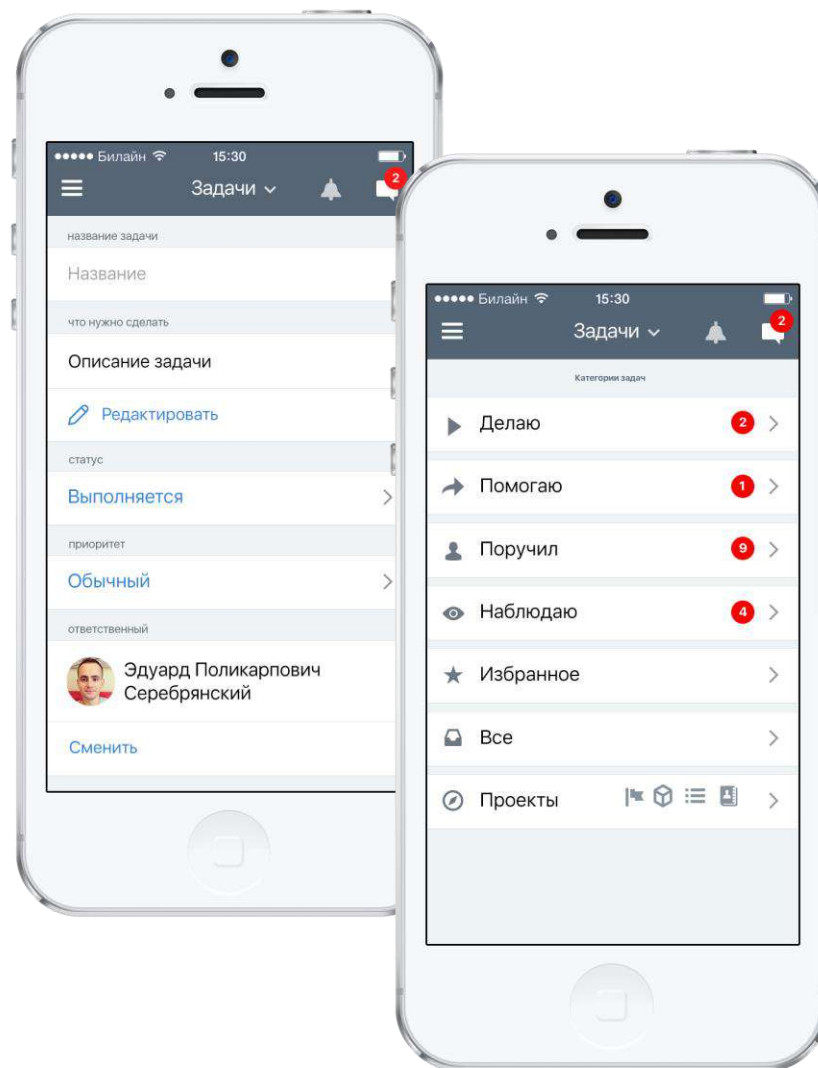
●●●●● Билайн 15:30

Задачи

2

название задачи

Название

что нужно сделать

Описание задачи

Редактировать

статус

Выполняется

приоритет

Обычный

ответственный

Эдуард Поликарпович Серебрянский

Сменить

●●●●● Билайн 15:30

Задачи

2

Категории задач

Делаю 2

Помогаю 1

Поручил 9

Наблюдаю 4

Избранное

Все

Проекты